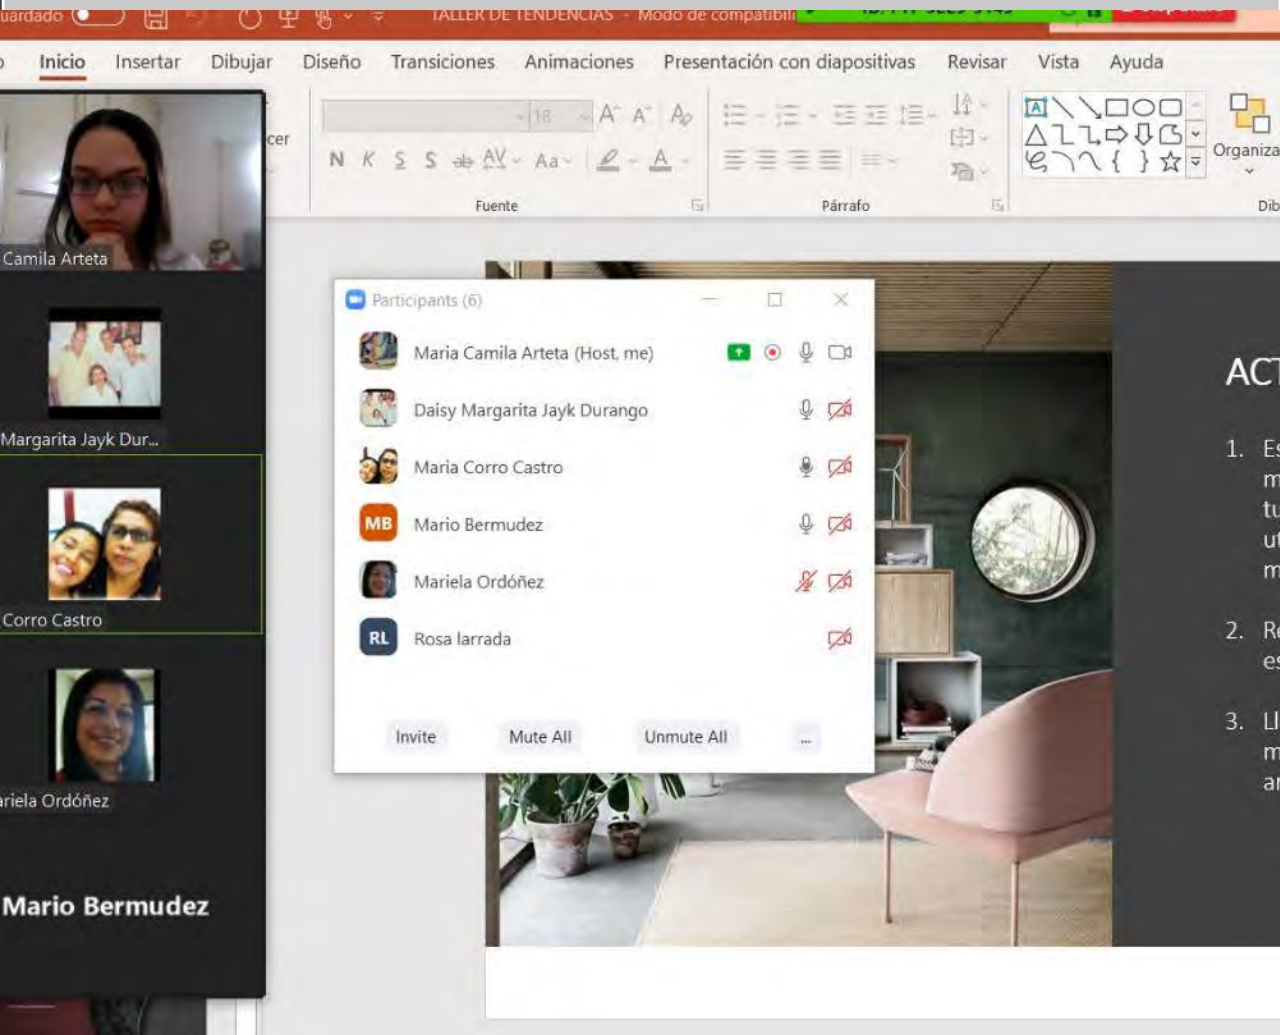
uardado

TALLER DE TENDENCIAS - Modo de compatibili

Inicio Insertar Dibujar Diseño Transiciones Animaciones Presentación con diapositivas Revisar Vista Ayuda

cer

18

N K S S ab AV Aa A

Fuente

Párrafo

Organiza

Dib

Camila Arteta

Margarita Jayk Dur...

Corro Castro

ariela Ordóñez

Mario Bermudez

Participants (6)

Maria Camila Arteta (Host, me)

Daisy Margarita Jayk Durango

Maria Corro Castro

MB Mario Bermudez

Mariela Ordóñez

RL Rosa larrada

Invite

Mute All

Unmute All

...

ACT

1. Es m tu ut m

2. Re es

3. Ll m ar